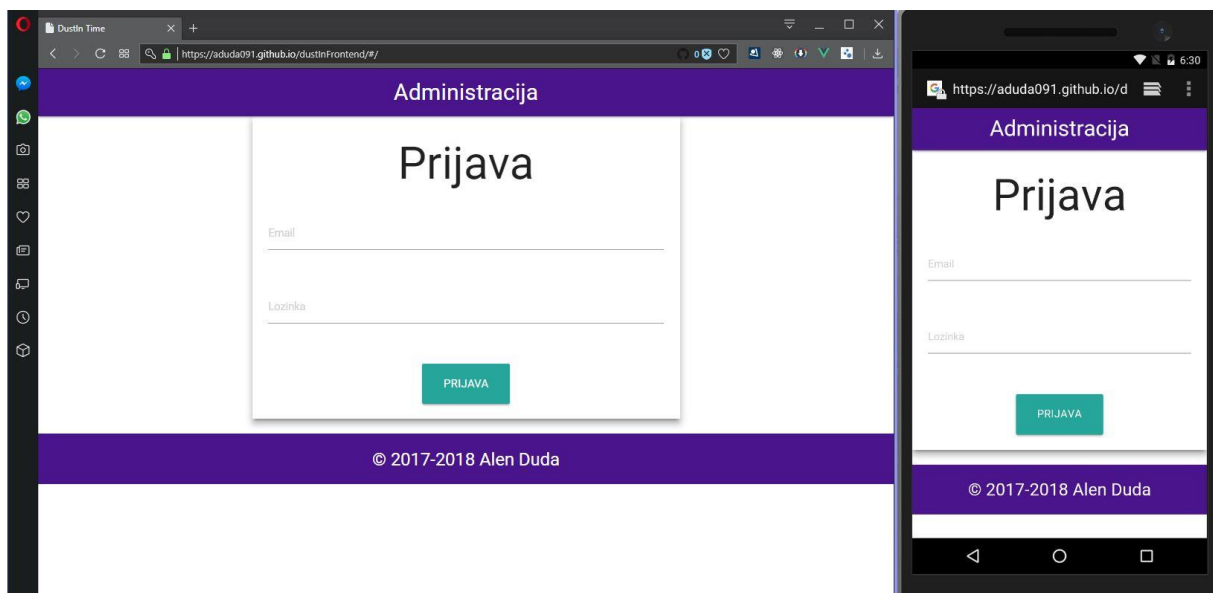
DustIn Time

https://aduda091.github.io/dustInFrontend/#/

Administracija

Prijava

Email

Lozinka

PRIJAVA

© 2017-2018 Alen Duda

6:30

https://aduda091.github.io/d

Administracija

Prijava

Email

Lozinka

PRIJAVA

© 2017-2018 Alen Duda